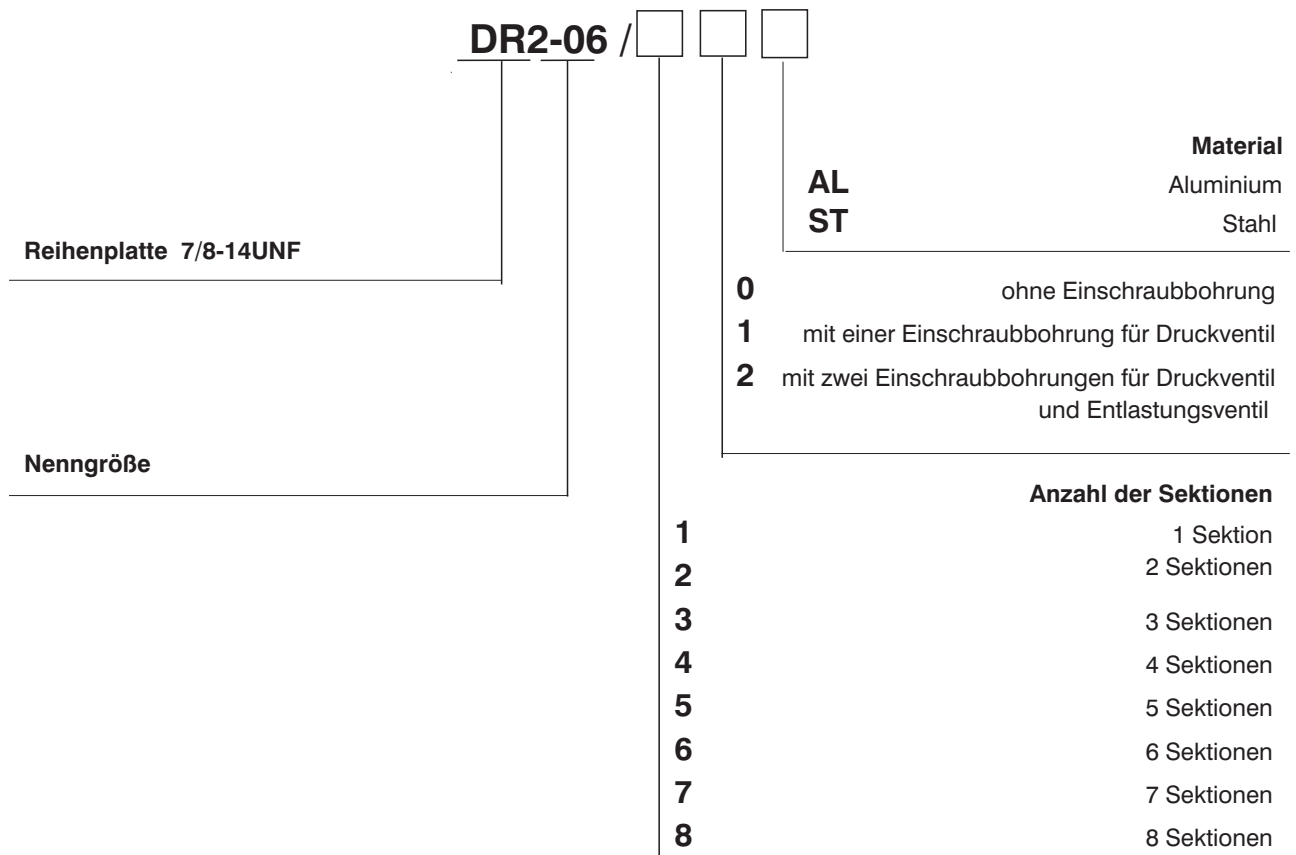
DR2-06 /

Material
AL Aluminium
ST Stahl

Reihenplatte 7/8-14UNF

0 ohne Einschraubbohrung
1 mit einer Einschraubbohrung für Druckventil
2 mit zwei Einschraubbohrungen für Druckventil und Entlastungsventil

Nenngröße

Anzahl der Sektionen
1 1 Sektion
2 2 Sektionen
3 3 Sektionen
4 4 Sektionen
5 5 Sektionen
6 6 Sektionen
7 7 Sektionen
8 8 Sektionen